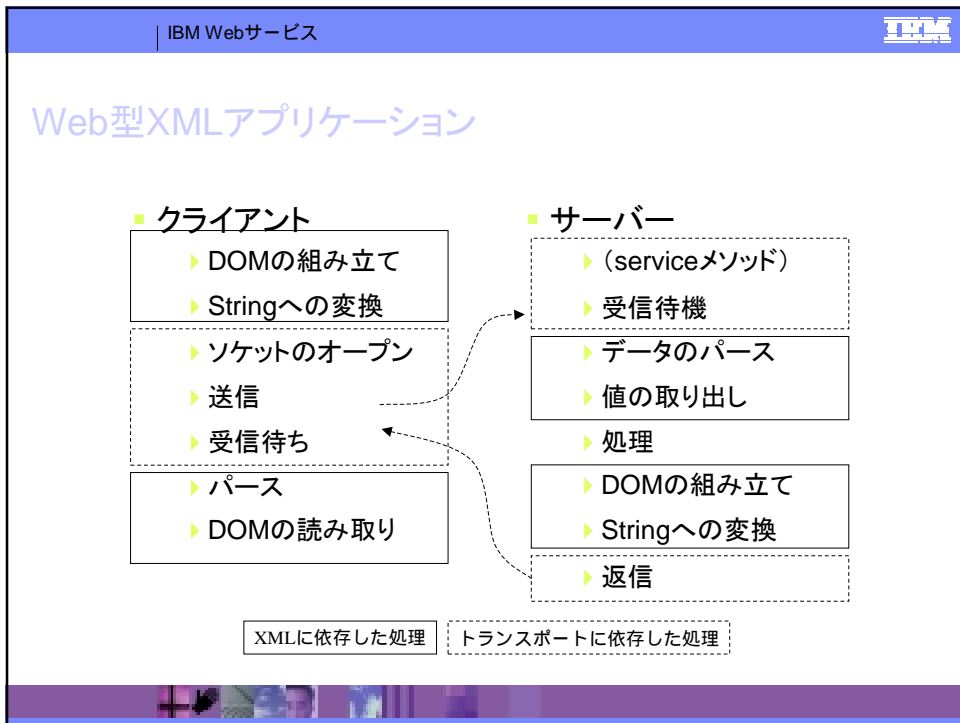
IBM Webサービス

IBM

Web型XMLアプリケーション

クライアント

DOMの組み立て

Stringへの変換

ソケットのオープン

送信

受信待ち

パース

DOMの読み取り

サーバー

（serviceメソッド）

受信待機

データのパース

値の取り出し

処理

DOMの組み立て

Stringへの変換

返信

XMLに依存した処理

トランスポートに依存した処理